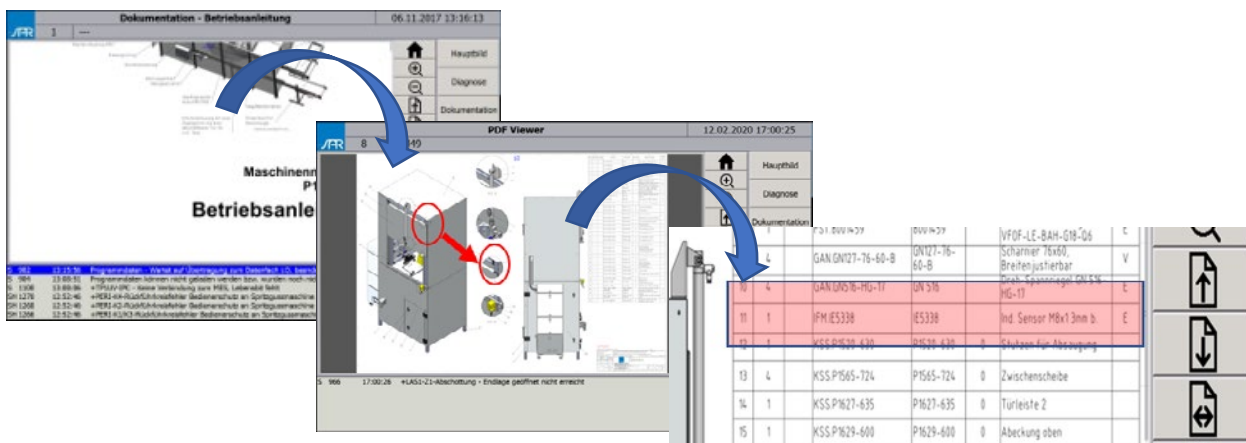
Dokumentation - Betriebsanleitung

06.11.2017 13:16:13

1

Hauptbild

Diagnose

Dokumentation

Maschinenn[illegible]

P1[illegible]

Betriebsanle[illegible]

S 982 13:15:36 Programmdaten - Wartet auf Übertragung zum Datenfach i.O. beend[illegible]

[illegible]

PDF Viewer

12.02.2020 17:00:25

8

49

Hauptbild

Diagnose

Dokumentation

S 966 17:00:26 +LAS1-Z1-Abschottung - Endlage geöffnet nicht erreicht

| | | | | | |
|---|---|---|---|---|---|
| | 1 | FST.8001459 | 8001459 | VF0F-LE-BAH-G18-Q6 | E |
| | 4 | GAN.GN127-76-60-B | GN127-76-60-B | Scharnier 76x60, Breitenjustierbar | V |
| 10 | 4 | GAN.GN516-HG-17 | GN 516 | Greif-Spannnagel GN 516 HG-17 | E |
| 11 | 1 | IFM.IE5338 | IE5338 | Ind. Sensor M8x1 3mm b. | E |
| 12 | 1 | KSS.P1520-630 | P1520-630 | 0 Stutzen für Absaugung | |
| 13 | 4 | KSS.P1565-724 | P1565-724 | 0 Zwischenscheibe | |
| 14 | 1 | KSS.P1627-635 | P1627-635 | 0 Türleiste 2 | |
| 15 | 1 | KSS.P1629-600 | P1629-600 | 0 Abeckung oben | |